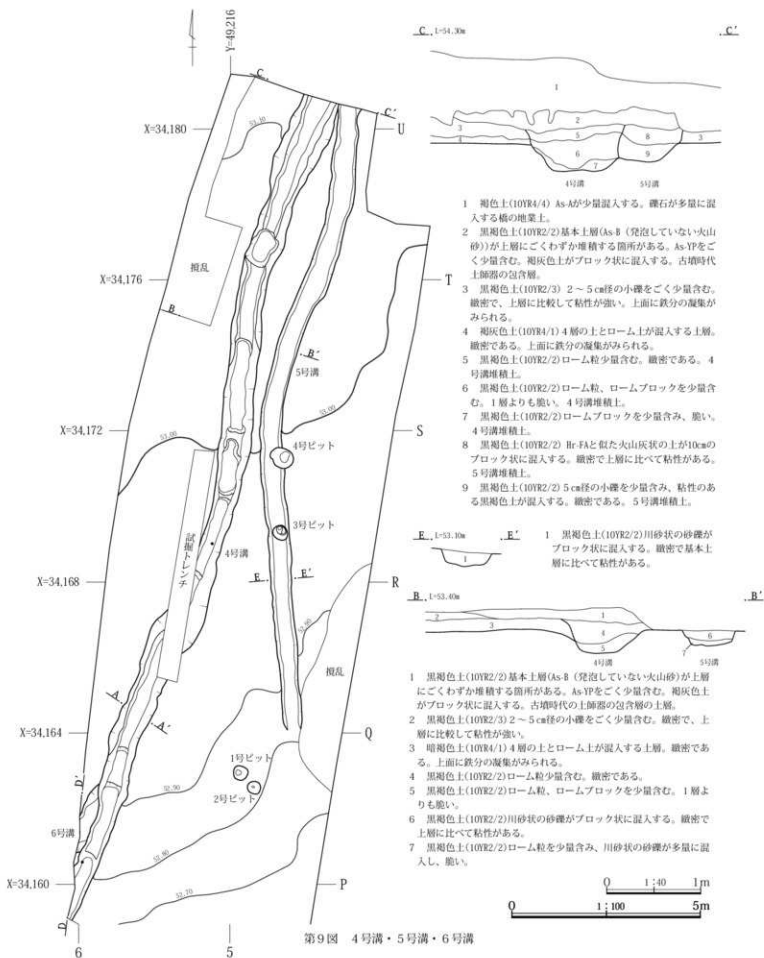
Y=49,216

C　C′

X=34,180　U

X=34,176　攪乱　T

B　B′

5号溝

X=34,172　S

4号ピット

3号ピット

試掘トレンチ

4号溝

X=34,168　E　E′　R

攪乱

A　A′

X=34,164　Q

D′

1号ピット

2号ピット

6号溝

X=34,160　P

D

6　5

C　L=54.30m　C′

1　2　3　4　5　6　7　8　9　3

4号溝　5号溝

1　褐色土(10YR4/4) As-Aが少量混入する。礫石が多量に混入する橋の地業土。

2　黒褐色土(10YR2/2)基本土層(As-B（発泡していない火山砂))が上層にごくわずか堆積する箇所がある。As-YPをごく少量含む。褐灰色土がブロック状に混入する。古墳時代土師器の包含層。

3　黒褐色土(10YR2/3) 2～5㎝径の小礫をごく少量含む。緻密で、上層に比較して粘性が強い。上面に鉄分の凝集がみられる。

4　褐灰色土(10YR4/1) 4層の土とローム土が混入する上層。緻密である。上面に鉄分の凝集がみられる。

5　黒褐色土(10YR2/2)ローム粒少量含む。緻密である。4号溝堆積土。

6　黒褐色土(10YR2/2)ローム粒、ロームブロックを少量含む。1層よりも脆い。4号溝堆積土。

7　黒褐色土(10YR2/2)ロームブロックを少量含み、脆い。4号溝堆積土。

8　黒褐色土(10YR2/2) Hr-FAと似た火山灰状の土が10㎝のブロック状に混入する。緻密で上層に比べて粘性がある。5号溝堆積土。

9　黒褐色土(10YR2/2) 5㎝径の小礫を少量含み、粘性のある黒褐色土が混入する。緻密である。5号溝堆積土。

E　L=53.10m　E′

1

1　黒褐色土(10YR2/2)川砂状の砂礫がブロック状に混入する。緻密で基本土層に比べて粘性がある。

B　L=53.40m　B′

1　2　3　4　5　6　7

4号溝　5号溝

1　黒褐色土(10YR2/2)基本土層(As-B（発泡していない火山砂))が上層にごくわずか堆積する箇所がある。As-YPをごく少量含む。褐灰色土がブロック状に混入する。古墳時代の土師器の包含層の上層。

2　黒褐色土(10YR2/3) 2～5㎝径の小礫をごく少量含む。緻密で、上層に比較して粘性が強い。

3　暗褐色土(10YR4/1) 4層の土とローム土が混入する土層。緻密である。上面に鉄分の凝集がみられる。

4　黒褐色土(10YR2/2)ローム粒少量含む。緻密である。

5　黒褐色土(10YR2/2)ローム粒、ロームブロックを少量含む。1層よりも脆い。

6　黒褐色土(10YR2/2)川砂状の砂礫がブロック状に混入する。緻密で上層に比べて粘性がある。

7　黒褐色土(10YR2/2)ローム粒を少量含み、川砂状の砂礫が多量に混入し、脆い。

0　1:40　1m

0　1:100　5m

第9図　4号溝・5号溝・6号溝